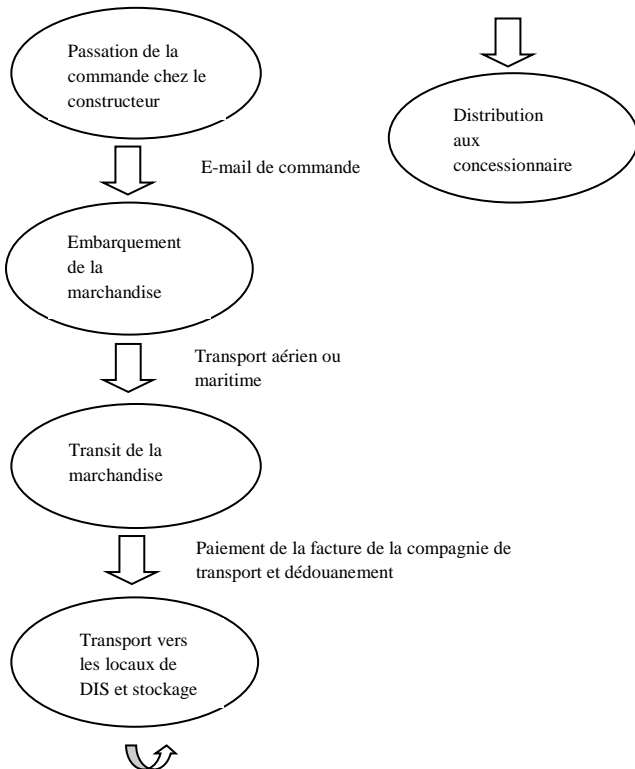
Passation de la commande chez le constructeur

E-mail de commande

Embarquement de la marchandise

Transport aérien ou maritime

Transit de la marchandise

Paiement de la facture de la compagnie de transport et dédouanement

Transport vers les locaux de DIS et stockage

Distribution aux concessionnaire